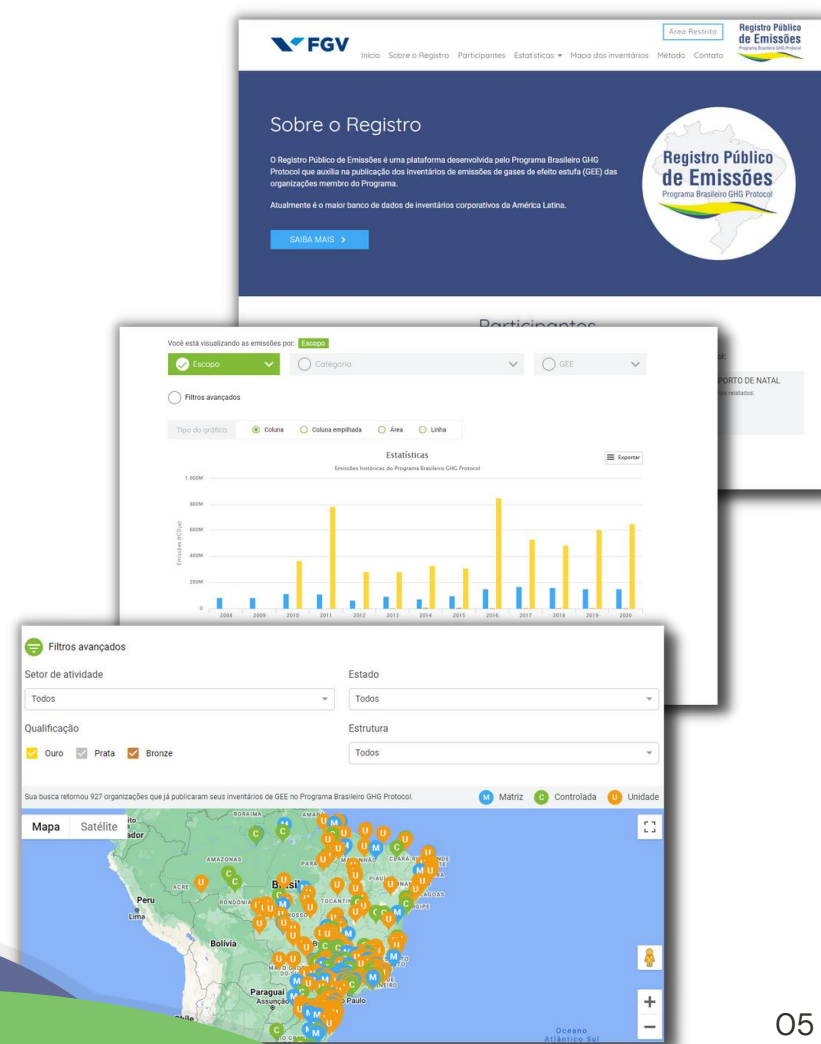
FGV

Início Sobre o Registro Participantes Estatísticas ▾ Mapa dos inventários Método Contato

Área Restrita

Registro Público de Emissões
Programa Brasileiro GHG Protocol

Sobre o Registro

O Registro Público de Emissões é uma plataforma desenvolvida pelo Programa Brasileiro GHG Protocol que auxilia na publicação dos inventários de emissões de gases de efeito estufa (GEE) das organizações membro do Programa.

Atualmente é o maior banco de dados de inventários corporativos da América Latina.

SAIBA MAIS >

Registro Público de Emissões
Programa Brasileiro GHG Protocol

Participantes

Você está visualizando as emissões por: Escopo

Escopo

Categoria

GEE

Filtros avançados

Tipo do gráfico: Coluna Coluna empilhada Área Linha

Estatísticas
Emissões Históricas do Programa Brasileiro GHG Protocol

Exportar

1.000M
800M
600M
400M
200M
0

Emissões (tCO2e)

2008 2009 2010 2011 2012 2013 2014 2015 2016 2017 2018 2019 2020

PORTO DE NATAL

Filtros avançados

Setor de atividade
Todos

Estado
Todos

Qualificação
Ouro Prata Bronze

Estrutura
Todos

Sua busca retornou 927 organizações que já publicaram seus inventários de GEE no Programa Brasileiro GHG Protocol.

M Matriz C Controlada U Unidade

Mapa Satélite

AMAZONAS
ACRE
RONDÔNIA
Brasil
TOCANTINS
PIAUÍ
Peru
Lima
Bolívia
Paraguai
Assunção
Paulo
Chile
Oceano Atlântico Sul

05